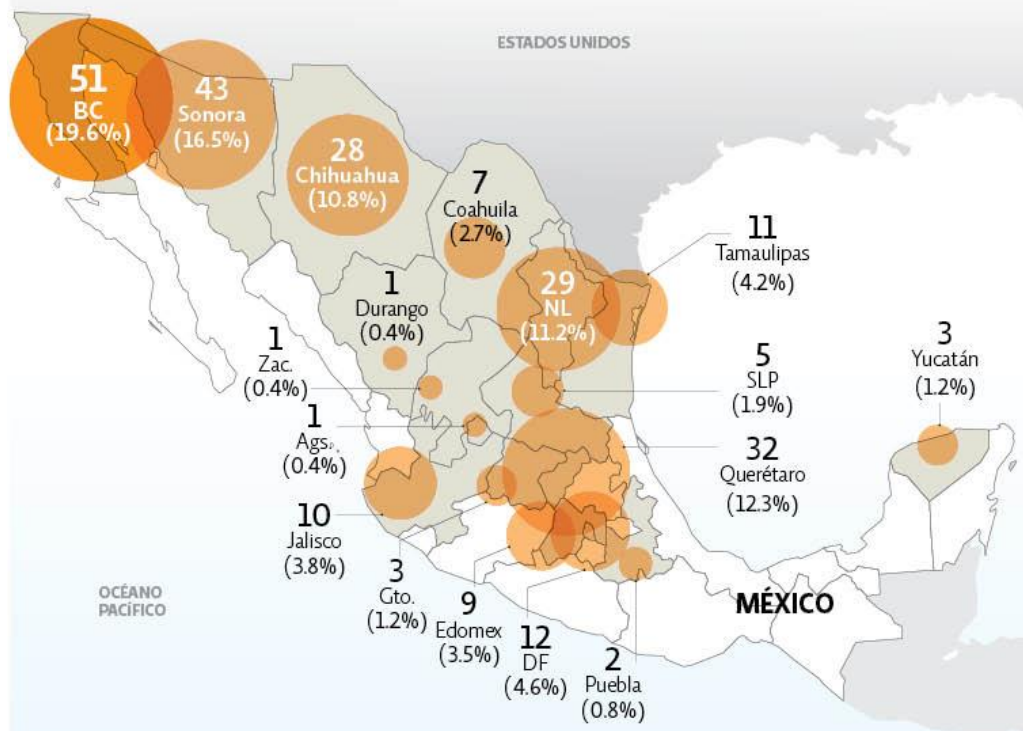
ESTADOS UNIDOS

51
BC
(19.6%)

43
Sonora
(16.5%)

28
Chihuahua
(10.8%)

7
Coahuila
(2.7%)

11
Tamaulipas
(4.2%)

1
Durango
(0.4%)

29
NL
(11.2%)

1
Zac.
(0.4%)

5
SLP
(1.9%)

3
Yucatán
(1.2%)

1
Ags.
(0.4%)

32
Querétaro
(12.3%)

10
Jalisco
(3.8%)

OCÉANO
PACÍFICO

3
Gto.
(1.2%)

9
Edomex
(3.5%)

12
DF
(4.6%)

2
Puebla
(0.8%)

MÉXICO